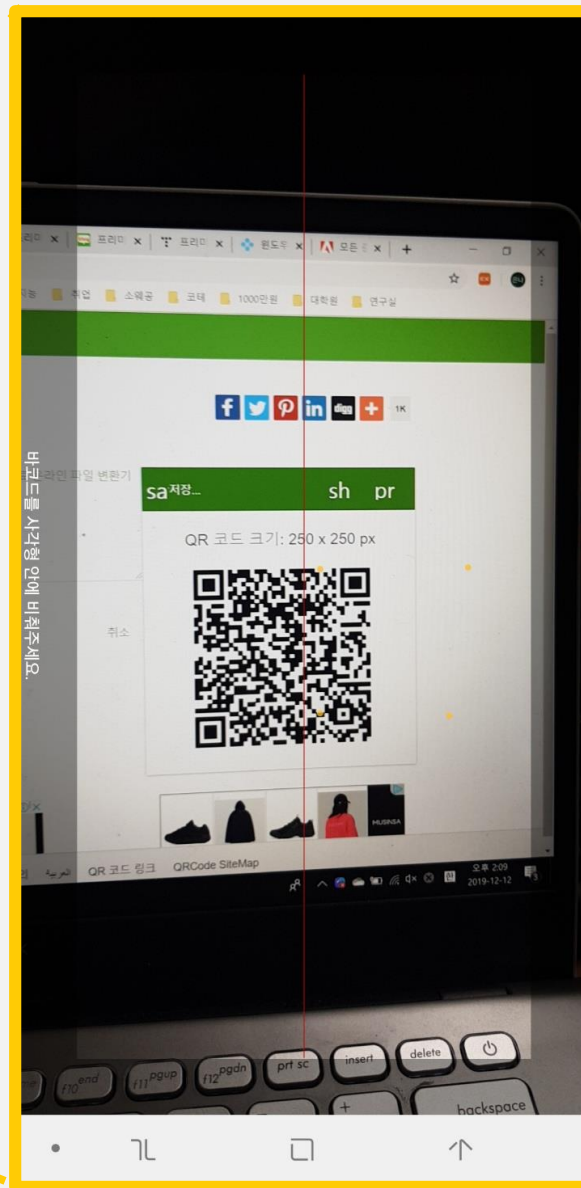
바코드를 사각형 안에 비춰주세요.

리미 × 프리미 × 프리미 × 윈도우 × 모든 × +

취업 소웨공 코테 1000만원 대학원 연구실

1K

라인 파일 변환기

sa 저장... sh pr

QR 코드 크기: 250 x 250 px

취소

MUSINSA

العربية QR 코드 링크 QRCode SiteMap

오후 2:09
2019-12-12

F10 end F11 pgup F12 pgdn prt sc insert delete

backspace